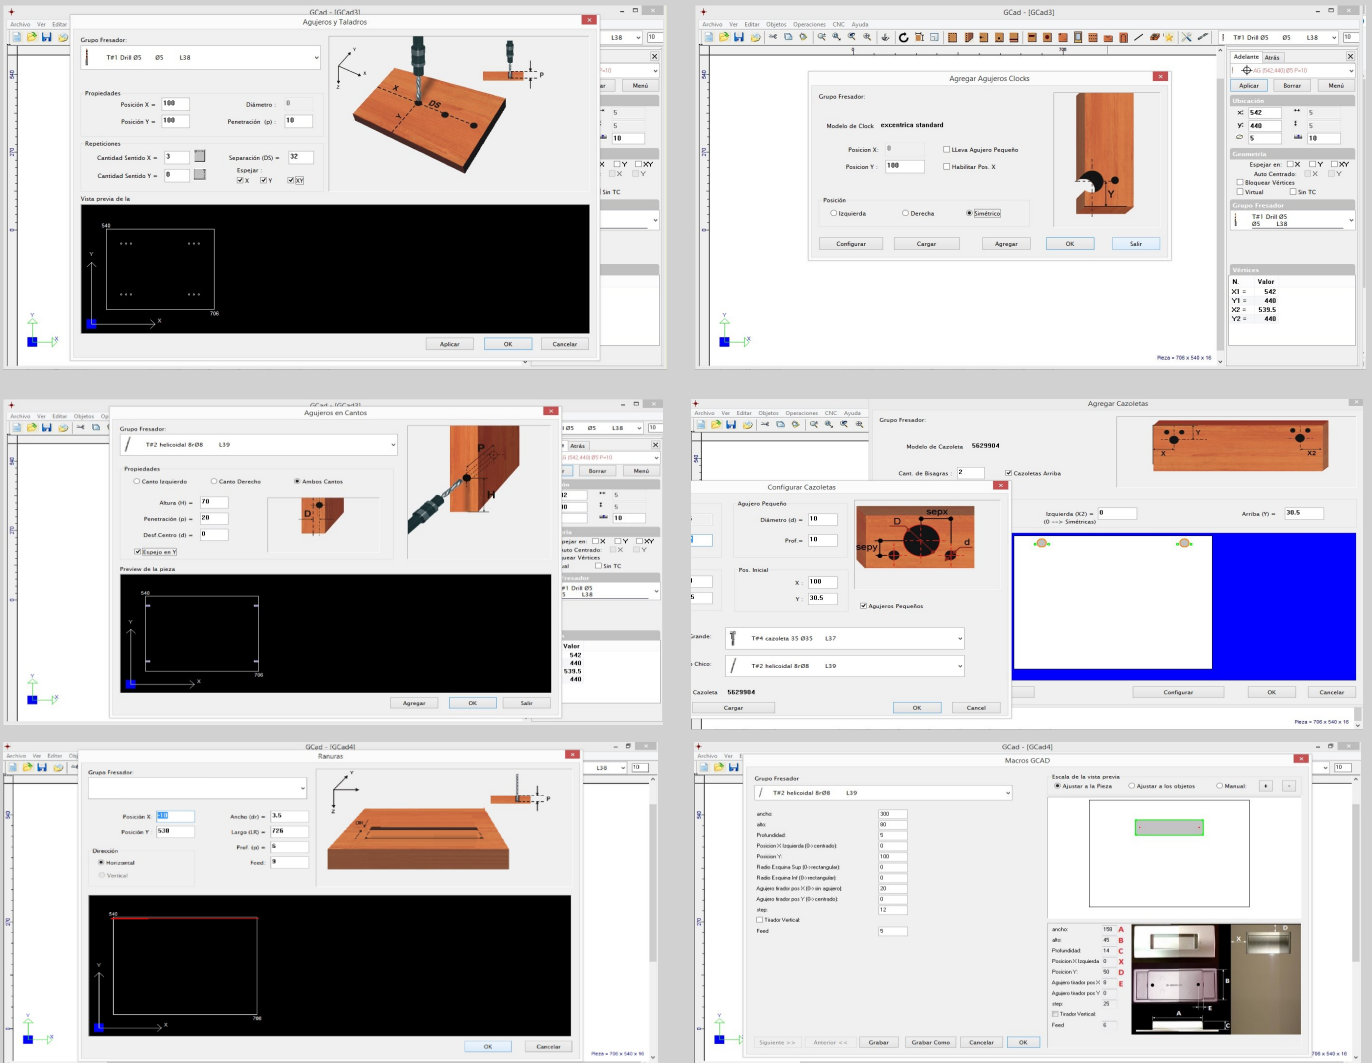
GCad - [GCad3]
Archivo Ver Editar
Agujeros y Taladros
Grupo Fresador:
T#1 Drill Ø5 Ø5 L38
Propiedades
Posición X = 100
Diámetro = 8
Posición Y = 100
Penetración (p) : 10
Repeticiones
Cantidad Sentido X = 3
Separación (DS) = 32
Cantidad Sentido Y = 0
Espejar :
X Y XY
Vista previa de la
540
706
Aplicar OK Cancelar

GCad - [GCad3]
Archivo Ver Editar Objetos Operaciones CNC Ayuda
T#1 Drill Ø5 Ø5 L38 10
Agregar Agujeros Clocks
Grupo Fresador:
Modelo de Clock: excentrica standard
Posicion X: 0
Lleva Agujero Pequeño
Posicion Y : 100
Habilitar Pos. X
Posición
Izquierda Derecha Simétrico
Configurar Cargar Agregar OK Salir
Adelante Atrás
Aplicar Borrar Menú
Ubicación
542 5
440 5
5 10
Geometría
Espejar en: X Y XY
Auto Centrado: X Y
Bloquear Vértices
Virtual Sin TC
Grupo Fresador
T#1 Drill Ø5 Ø5 L38
Vértices
N. Valor
X1 = 542
Y1 = 440
X2 = 539.5
Y2 = 440
Pieza = 706 x 540 x 16

GCad - [GCad3]
Archivo Ver Editar Objetos
Agujeros en Cantos
Grupo Fresador:
T#2 helicoidal 8rØ8 L39
Propiedades
Canto Izquierdo Canto Derecho Ambos Cantos
Altura (H) = 70
Penetración (p) = 20
Desf.Centro (d) = 0
Espejo en Y
Preview de la pieza
540
706
Agregar OK Salir
T#1 Drill Ø5 L38
Valor
542
440
539.5
440

Archivo Ver Editar Objetos Operaciones CNC Ayuda
Agregar Cazoletas
Grupo Fresador:
Modelo de Cazoleta 5629904
Cant. de Bisagras 2
Cazoletas Arriba
Izquierda (X2) = 0
(0 --> Simétricas)
Arriba (Y) = 30.5
Configurar Cazoletas
Agujero Pequeño
Diámetro (d) = 10
Prof. = 10
Pos. Inicial
X : 100
Y : 30.5
Agujeros Pequeños
Grande: T#4 cazoleta 35 Ø35 L37
Chico: T#2 helicoidal 8rØ8 L39
Cazoleta 5629904
Cargar OK Cancel
Configurar OK Cancelar
Pieza = 706 x 540 x 16

GCad - [GCad4]
Archivo Ver Editar
Ranuras
Grupo Fresador:
Posición X: 0
Posición Y: 530
Ancho (dr) = 3.5
Largo (LR) = 726
Prof. (p) = 5
Feed: 9
Dirección
Horizontal
Vertical
540
706
OK Cancelar
Pieza = 706 x 540 x 16

GCad - [GCad4]
Archivo Ver
Macros GCAD
Grupo Fresador
T#2 helicoidal 8rØ8 L39
ancho: 300
alto: 90
Profundidad: 5
Posicion X Izquierda (0-> centrado): 0
Posicion Y: 100
Radio Esquina Sup (0->rectangular): 0
Radio Esquina Inf (0->rectangular): 0
Agujero tirador pos X (0-> sin agujero): 20
Agujero tirador pos Y (0-> centrado): 0
step: 12
Tirador Vertical
Feed 5
Escala de la vista previa
Ajustar a la Pieza Ajustar a los objetos Manual: + -
ancho: 150 A
alto: 45 B
Profundidad: 14 C
Posicion X Izquierda 0 X
Posicion Y: 50 D
Agujero tirador pos X 0 E
Agujero tirador pos Y 0
step: 25
Tirador Vertical
Feed 6
Siguiente >> Anterior << Grabar Grabar Como Cancelar OK
706 x 540 x 16